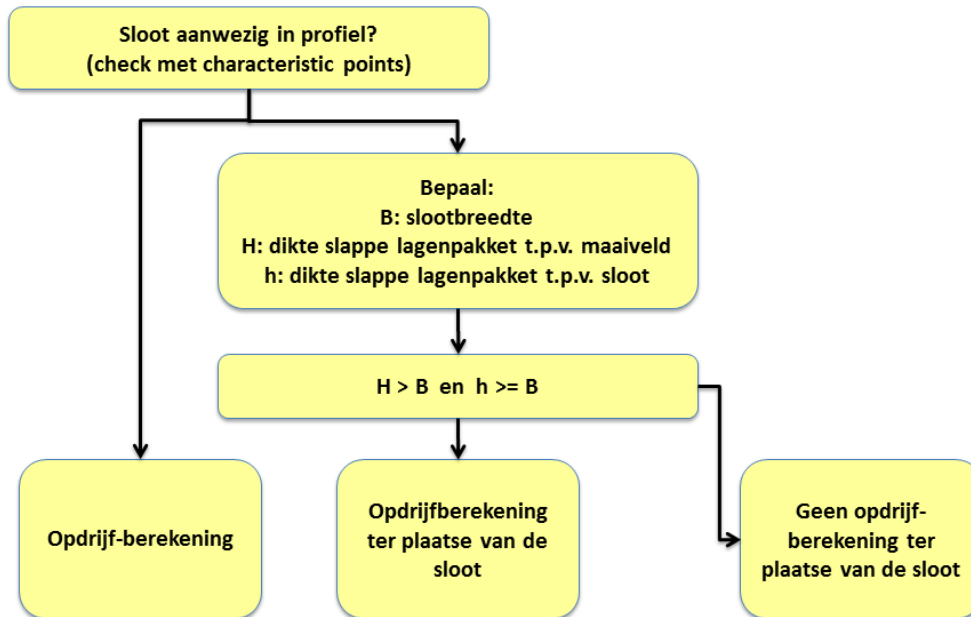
Sloot aanwezig in profiel?
(check met characteristic points)

Bepaal:
B: slootbreedte
H: dikte slappe lagenpakket t.p.v. maaiveld
h: dikte slappe lagenpakket t.p.v. sloot

H > B en h >= B

Opdrijf-berekening

Opdrijfberekening ter plaatse van de sloot

Geen opdrijfberekening ter plaatse van de sloot